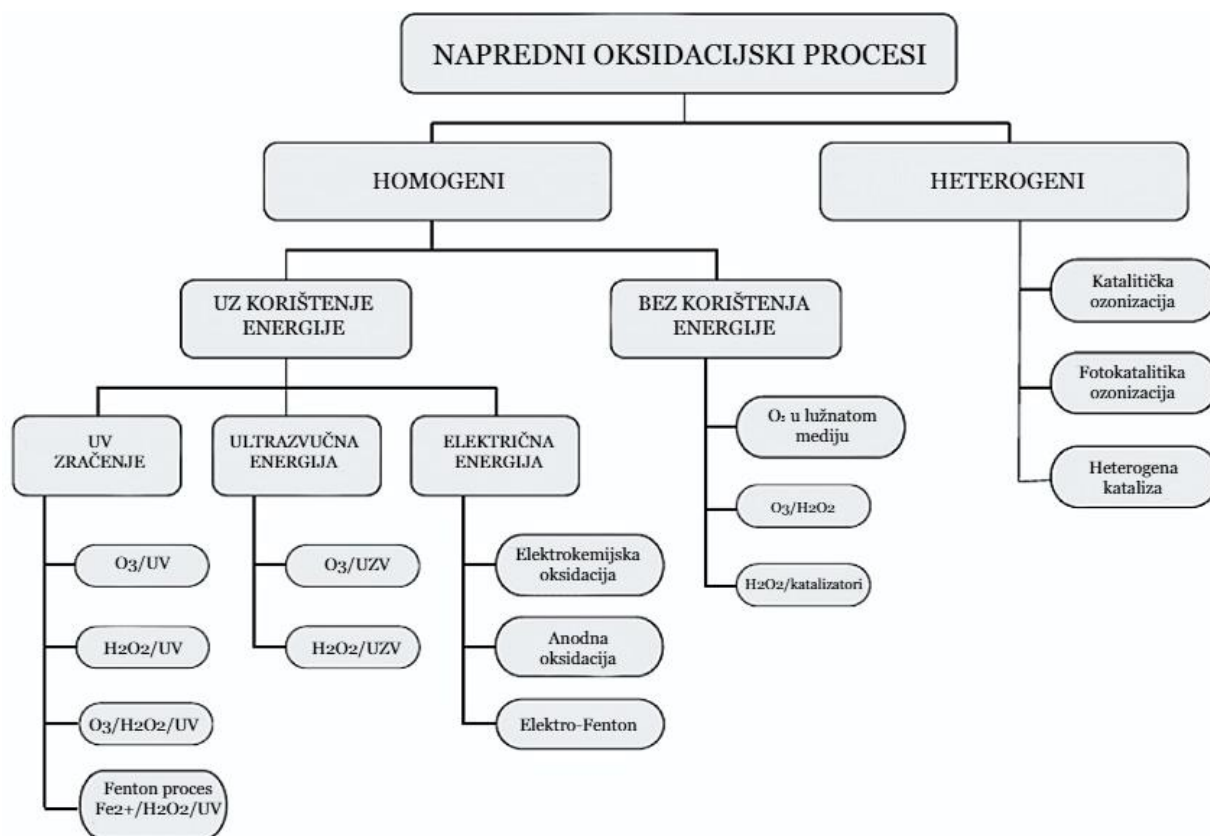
NAPREDNI OKSIDACIJSKI PROCESI

HOMOGENI

HETEROGENI

UZ KORIŠTENJE ENERGIJE

BEZ KORIŠTENJA ENERGIJE

Katalitička ozonizacija

Fotokatalitika ozonizacija

Heterogena kataliza

UV ZRAČENJE

ULTRAZVUČNA ENERGIJA

ELEKTRIČNA ENERGIJA

$O_3$ u lužnatom mediju

$O_3/H_2O_2$

$H_2O_2$/katalizatori

$O_3$/UV

$H_2O_2$/UV

$O_3/H_2O_2$/UV

Fenton proces $Fe^{2+}/H_2O_2$/UV

$O_3$/UZV

$H_2O_2$/UZV

Elektrokemijska oksidacija

Anodna oksidacija

Elektro-Fenton